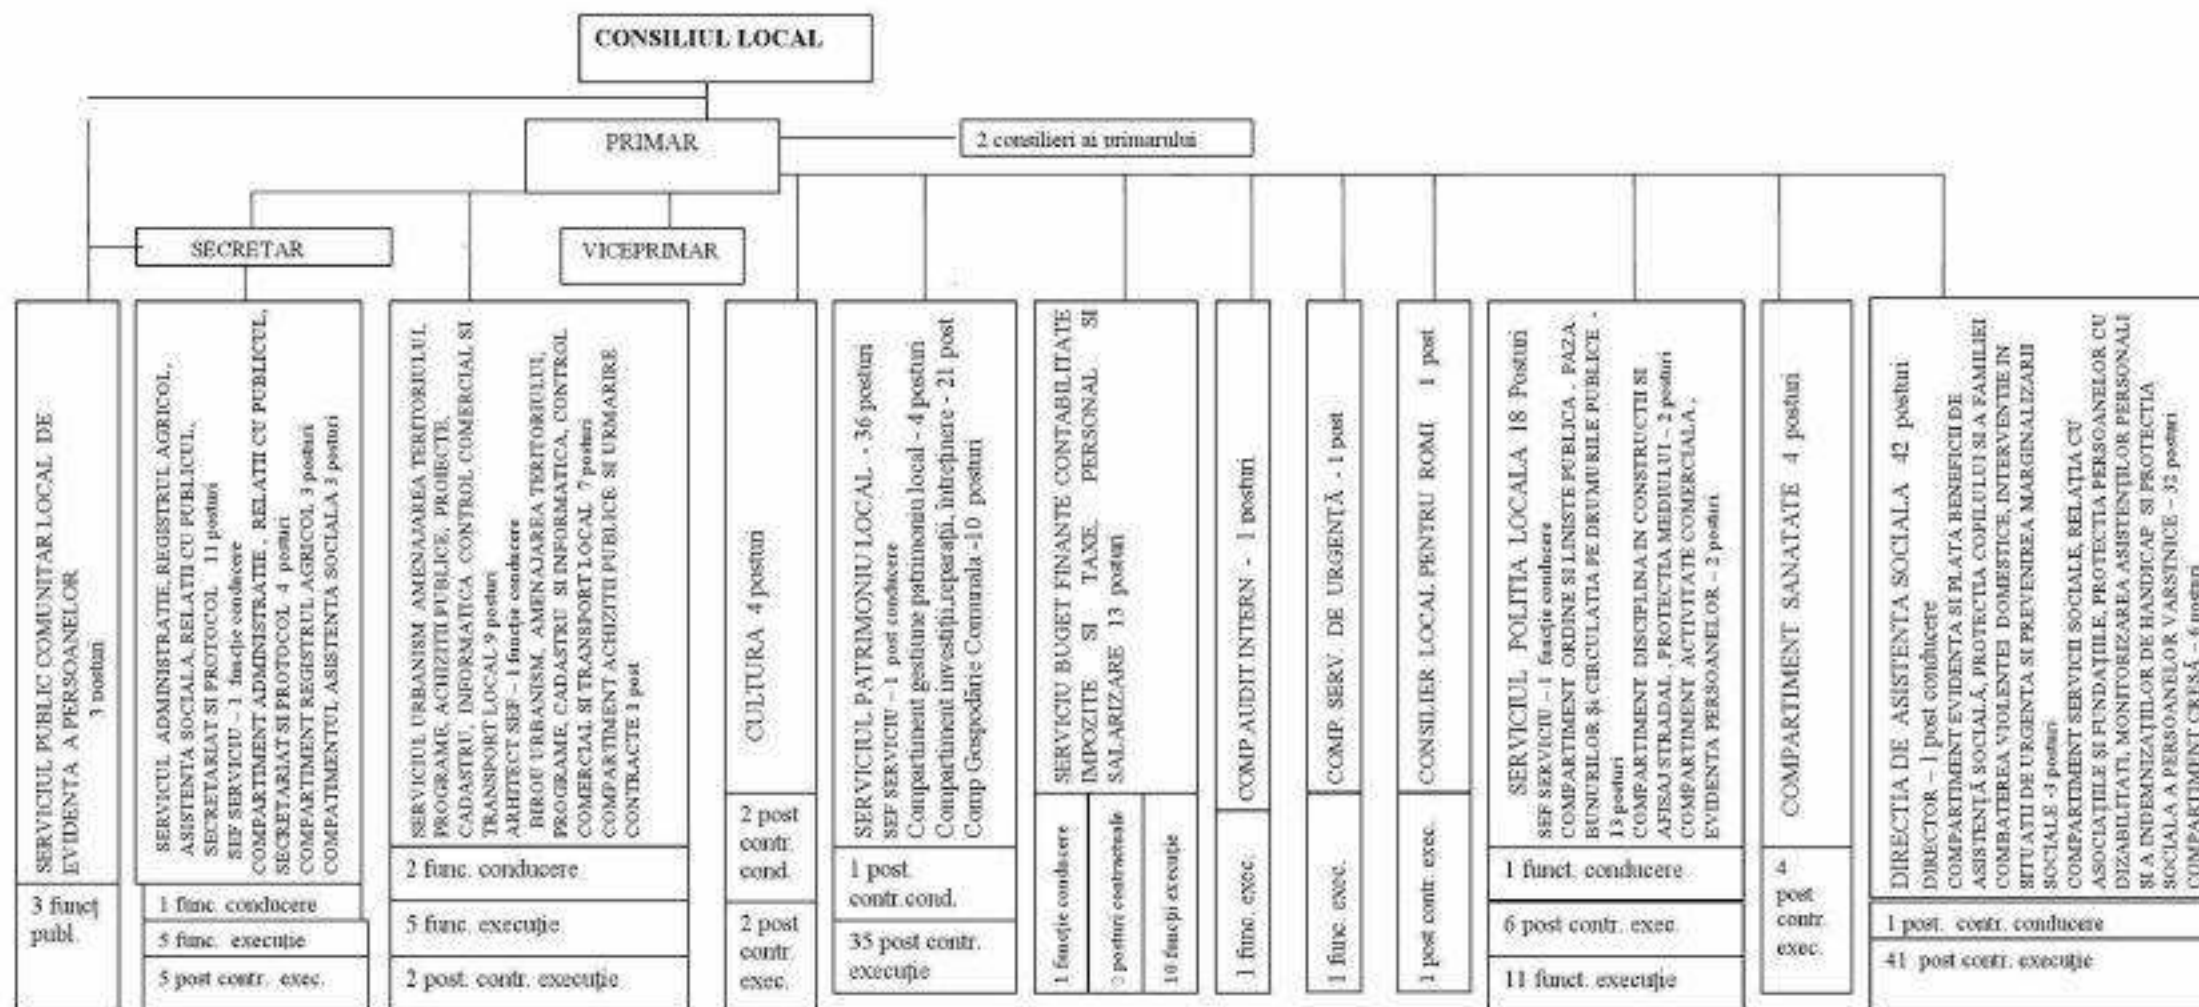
CONSILIUL LOCAL

PRIMAR

2 consilieri ai primarului

SECRETAR

VICEPRIMAR

SERVICIUL PUBLIC COMUNITAR LOCAL DE EVIDENTA A PERSOANELOR 3 posturi

3 funcț publ.

SERVICUL ADMINISTRATIE, REGISTRUL AGRICOL, ASISTENTA SOCIALA, RELATII CU PUBLICUL, SECRETARIAT SI PROTOCOL 11 posturi
SEF SERVICIU - 1 funcție conducere
COMPARTIMENT ADMINISTRATIE, RELATII CU PUBLICUL, SECRETARIAT SI PROTOCOL 4 posturi
COMPARTIMENT REGISTRUL AGRICOL 3 posturi
COMPATIMENTUL ASISTENTA SOCIALA 3 posturi

1 func. conducere
5 func. executie
5 post contr. exec.

SERVICIUL URBANISM, AMENAJAREA TERITORIULUI, PROGRAME, ACHIZITII PUBLICE, PROIECTE, CADASTRU, INFORMATICA, CONTROL COMERCIAL SI TRANSPORT LOCAL 9 posturi
ARHITECT SEF - 1 funcție conducere
BIROU URBANISM, AMENAJAREA TERITORIULUI, PROGRAME, CADASTRU SI INFORMATICA, CONTROL COMERCIAL SI TRANSPORT LOCAL 7 posturi
COMPARTIMENT ACHIZITII PUBLICE SI URMARIRE CONTRACTE 1 post

2 func. conducere
5 func. execuție
2 post. contr. execuție

CULTURA 4 posturi

2 post contr. cond.
2 post contr. exec.

SERVICIUL PATRIMONIU LOCAL - 36 posturi
SEF SERVICIU - 1 post conducere
Compartiment gestiune patrimoniu local - 4 posturi
Compartiment investiții,reparații, întreținere - 21 post
Comp Gospodărie Comunala -10 posturi

1 post contr.cond.
35 post contr. execuție

SERVICIU BUGET FINANTE CONTABILITATE IMPOZITE SI TAXE PERSONAL SI SALARIZARE 13 posturi

1 funcție conducere
0 posturi contractuale
10 funcții execuție

COMP AUDIT INTERN - 1 posturi

1 func. exec.

COMP. SERV. DE URGENȚĂ - 1 post

1 func. exec.

CONSILIER LOCAL PENTRU ROMI 1 post

1 post contr. exec.

SERVICIUL POLITIA LOCALA 18 Posturi
SEF SERVICIU - 1 funcție conducere
COMPARTIMENT ORDINE SI LINISTE PUBLICA, PAZA BUNURILOR ȘI CIRCULATIA PE DRUMURILE PUBLICE - 13 posturi
COMPARTIMENT DISCIPLINA IN CONSTRUCTII SI AFISAJ STRADAL, PROTECTIA MEDIULUI - 2 posturi
COMPARTIMENT ACTIVITATE COMERCIALA, EVIDENTA PERSOANELOR - 2 posturi

1 funct. conducere
6 post contr. exec.
11 funct. execuție

COMPARTIMENT SANATATE 4 posturi

4 post contr. exec.

DIRECTIA DE ASISTENTA SOCIALA 42 posturi
DIRECTOR - 1 post conducere
COMPARTIMENT EVIDENTA SI PLATA BENEFICII DE ASISTENȚĂ SOCIALĂ, PROTECTIA COPILULUI SI A FAMILIEI COMBATEREA VIOLENTEI DOMESTICE, INTERVENTIE IN SITUATII DE URGENTA SI PREVENIREA MARGINALIZARII SOCIALE -3 posturi
COMPARTIMENT SERVICII SOCIALE, RELAȚIA CU ASOCIAȚIILE ȘI FUNDAȚIILE, PROTECTIA PERSOANELOR CU DIZABILITATI, MONITORIZAREA ASISTENȚILOR PERSONALI SI A INDEMNIZAȚIILOR DE HANDICAP SI PROTECTIA SOCIALA A PERSOANELOR VARSTNICE - 32 posturi
COMPARTIMENT CREȘĂ - 6 posturi

1 post. contr. conducere
41 post contr. execuție